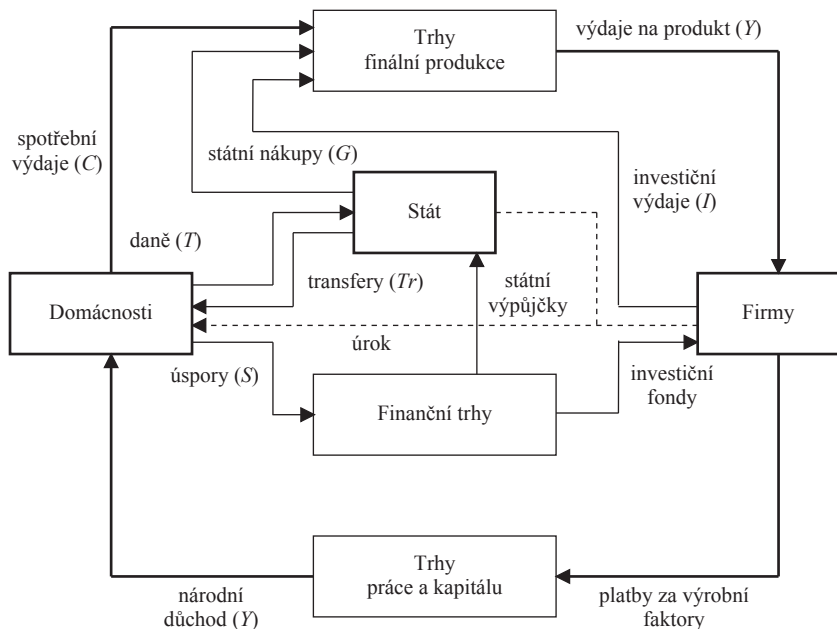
Trhy finální produkce

výdaje na produkt ($Y$)

spotřební výdaje ($C$)

státní nákupy ($G$)

investiční výdaje ($I$)

Stát

daně ($T$)

transfery ($Tr$)

státní výpůjčky

Domácnosti

Firmy

úrok

úspory ($S$)

Finanční trhy

investiční fondy

Trhy práce a kapitálu

národní důchod ($Y$)

platby za výrobní faktory